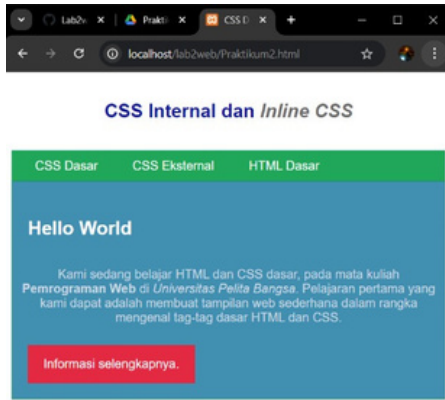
Lab2w ✕ | Prakti ✕ | CSS D ✕ +

localhost/lab2web/Praktikum2.html

CSS Internal dan *Inline CSS*

CSS Dasar CSS Eksternal HTML Dasar

Hello World

Kami sedang belajar HTML dan CSS dasar, pada mata kuliah **Pemrograman Web** di *Universitas Pelita Bangsa*. Pelajaran pertama yang kami dapat adalah membuat tampilan web sederhana dalam rangka mengenal tag-tag dasar HTML dan CSS.

Informasi selengkapnya.